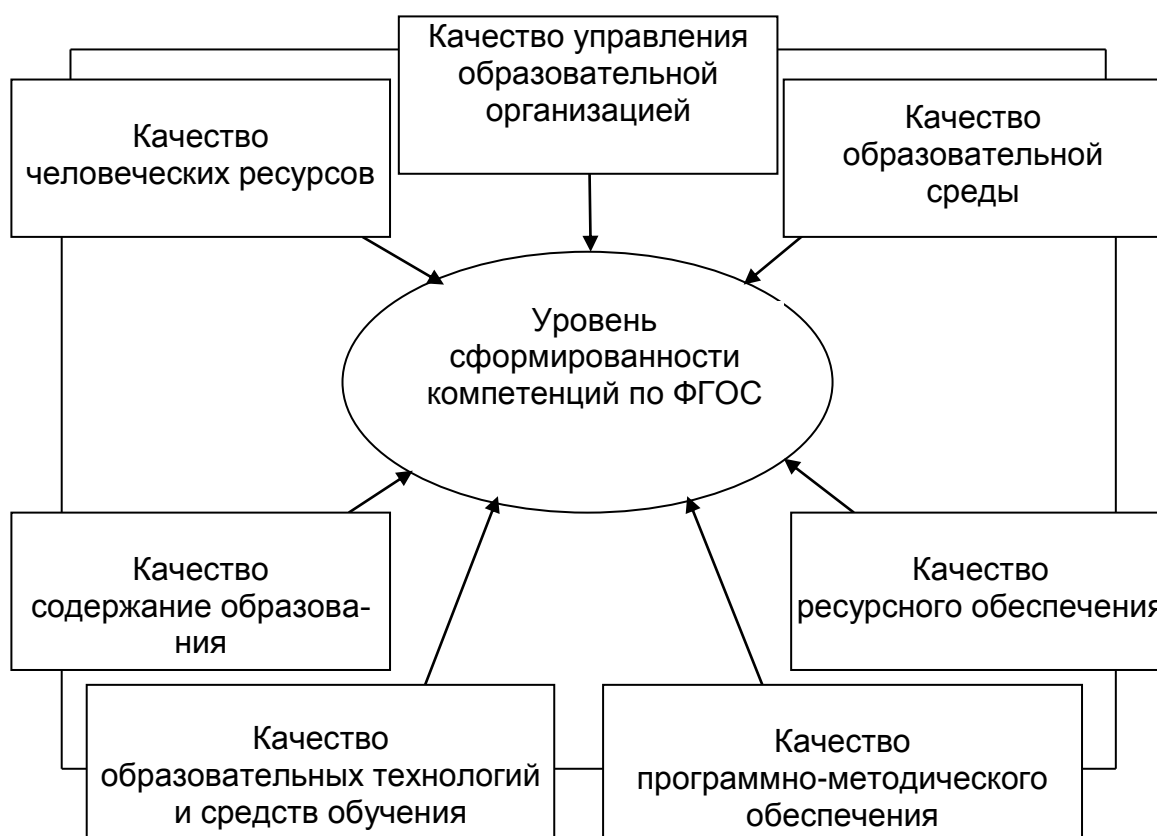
Качество управления образовательной организацией

Качество человеческих ресурсов

Качество образовательной среды

Уровень сформированности компетенций по ФГОС

Качество содержание образования

Качество ресурсного обеспечения

Качество образовательных технологий и средств обучения

Качество программно-методического обеспечения